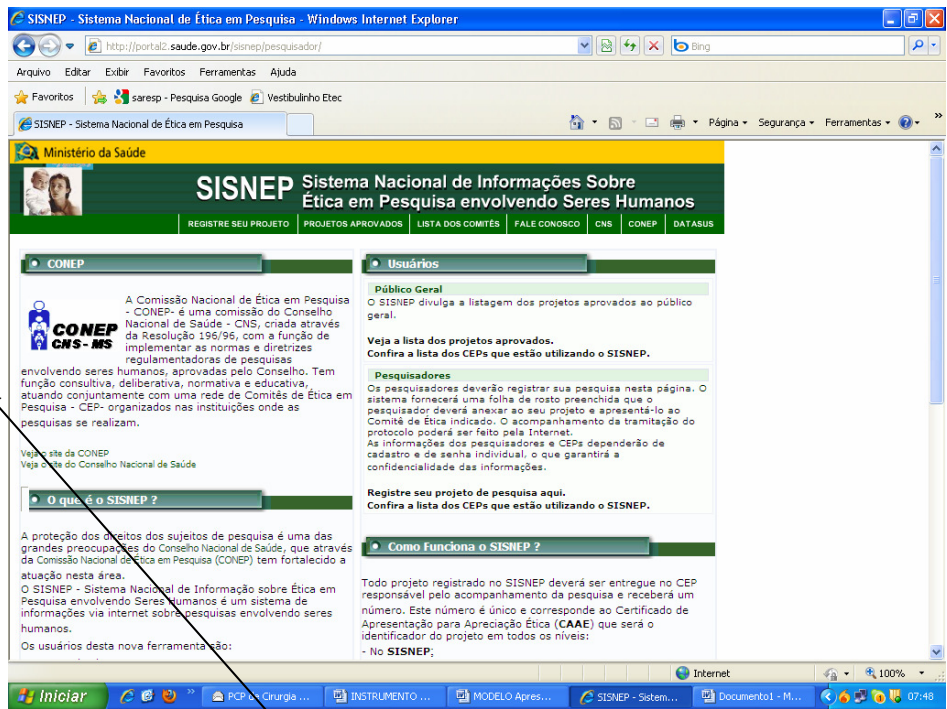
SISNEP - Sistema Nacional de Ética em Pesquisa - Windows Internet Explorer

http://portal2.saude.gov.br/sisnep/pesquisador/

Bing

Arquivo Editar Exibir Favoritos Ferramentas Ajuda

Favoritos saresp - Pesquisa Google Vestibulinho Etec

SISNEP - Sistema Nacional de Ética em Pesquisa

Página Segurança Ferramentas

Ministério da Saúde

SISNEP Sistema Nacional de Informações Sobre Ética em Pesquisa envolvendo Seres Humanos

REGISTRE SEU PROJETO | PROJETOS APROVADOS | LISTA DOS COMITÊS | FALE CONOSCO | CNS | CONEP | DATASUS

CONEP

CONEP CNS - MS

A Comissão Nacional de Ética em Pesquisa - CONEP- é uma comissão do Conselho Nacional de Saúde - CNS, criada através da Resolução 196/96, com a função de implementar as normas e diretrizes regulamentadoras de pesquisas envolvendo seres humanos, aprovadas pelo Conselho. Tem função consultiva, deliberativa, normativa e educativa, atuando conjuntamente com uma rede de Comitês de Ética em Pesquisa - CEP- organizados nas instituições onde as pesquisas se realizam.

Veja o site da CONEP
Veja o site do Conselho Nacional de Saúde

O que é o SISNEP ?

A proteção dos direitos dos sujeitos de pesquisa é uma das grandes preocupações do Conselho Nacional de Saúde, que através da Comissão Nacional de Ética em Pesquisa (CONEP) tem fortalecido a atuação nesta área.
O SISNEP - Sistema Nacional de Informação sobre Ética em Pesquisa envolvendo Seres Humanos é um sistema de informações via internet sobre pesquisas envolvendo seres humanos.

Os usuários desta nova ferramenta são:

Usuários

Público Geral
O SISNEP divulga a listagem dos projetos aprovados ao público geral.

Veja a lista dos projetos aprovados.
Confira a lista dos CEPs que estão utilizando o SISNEP.

Pesquisadores
Os pesquisadores deverão registrar sua pesquisa nesta página. O sistema fornecerá uma folha de rosto preenchida que o pesquisador deverá anexar ao seu projeto e apresentá-lo ao Comitê de Ética indicado. O acompanhamento da tramitação do protocolo poderá ser feito pela Internet.
As informações dos pesquisadores e CEPs dependerão de cadastro e de senha individual, o que garantirá a confidencialidade das informações.

Registre seu projeto de pesquisa aqui.
Confira a lista dos CEPs que estão utilizando o SISNEP.

Como Funciona o SISNEP ?

Todo projeto registrado no SISNEP deverá ser entregue no CEP responsável pelo acompanhamento da pesquisa e receberá um número. Este número é único e corresponde ao Certificado de Apresentação para Apreciação Ética (CAAE) que será o identificador do projeto em todos os níveis:
- No SISNEP;

Internet 100%

Iniciar PCP de Cirurgia ... INSTRUMENTO ... MODELO Apres... SISNEP - Sistem... Documento1 - M... 07:48